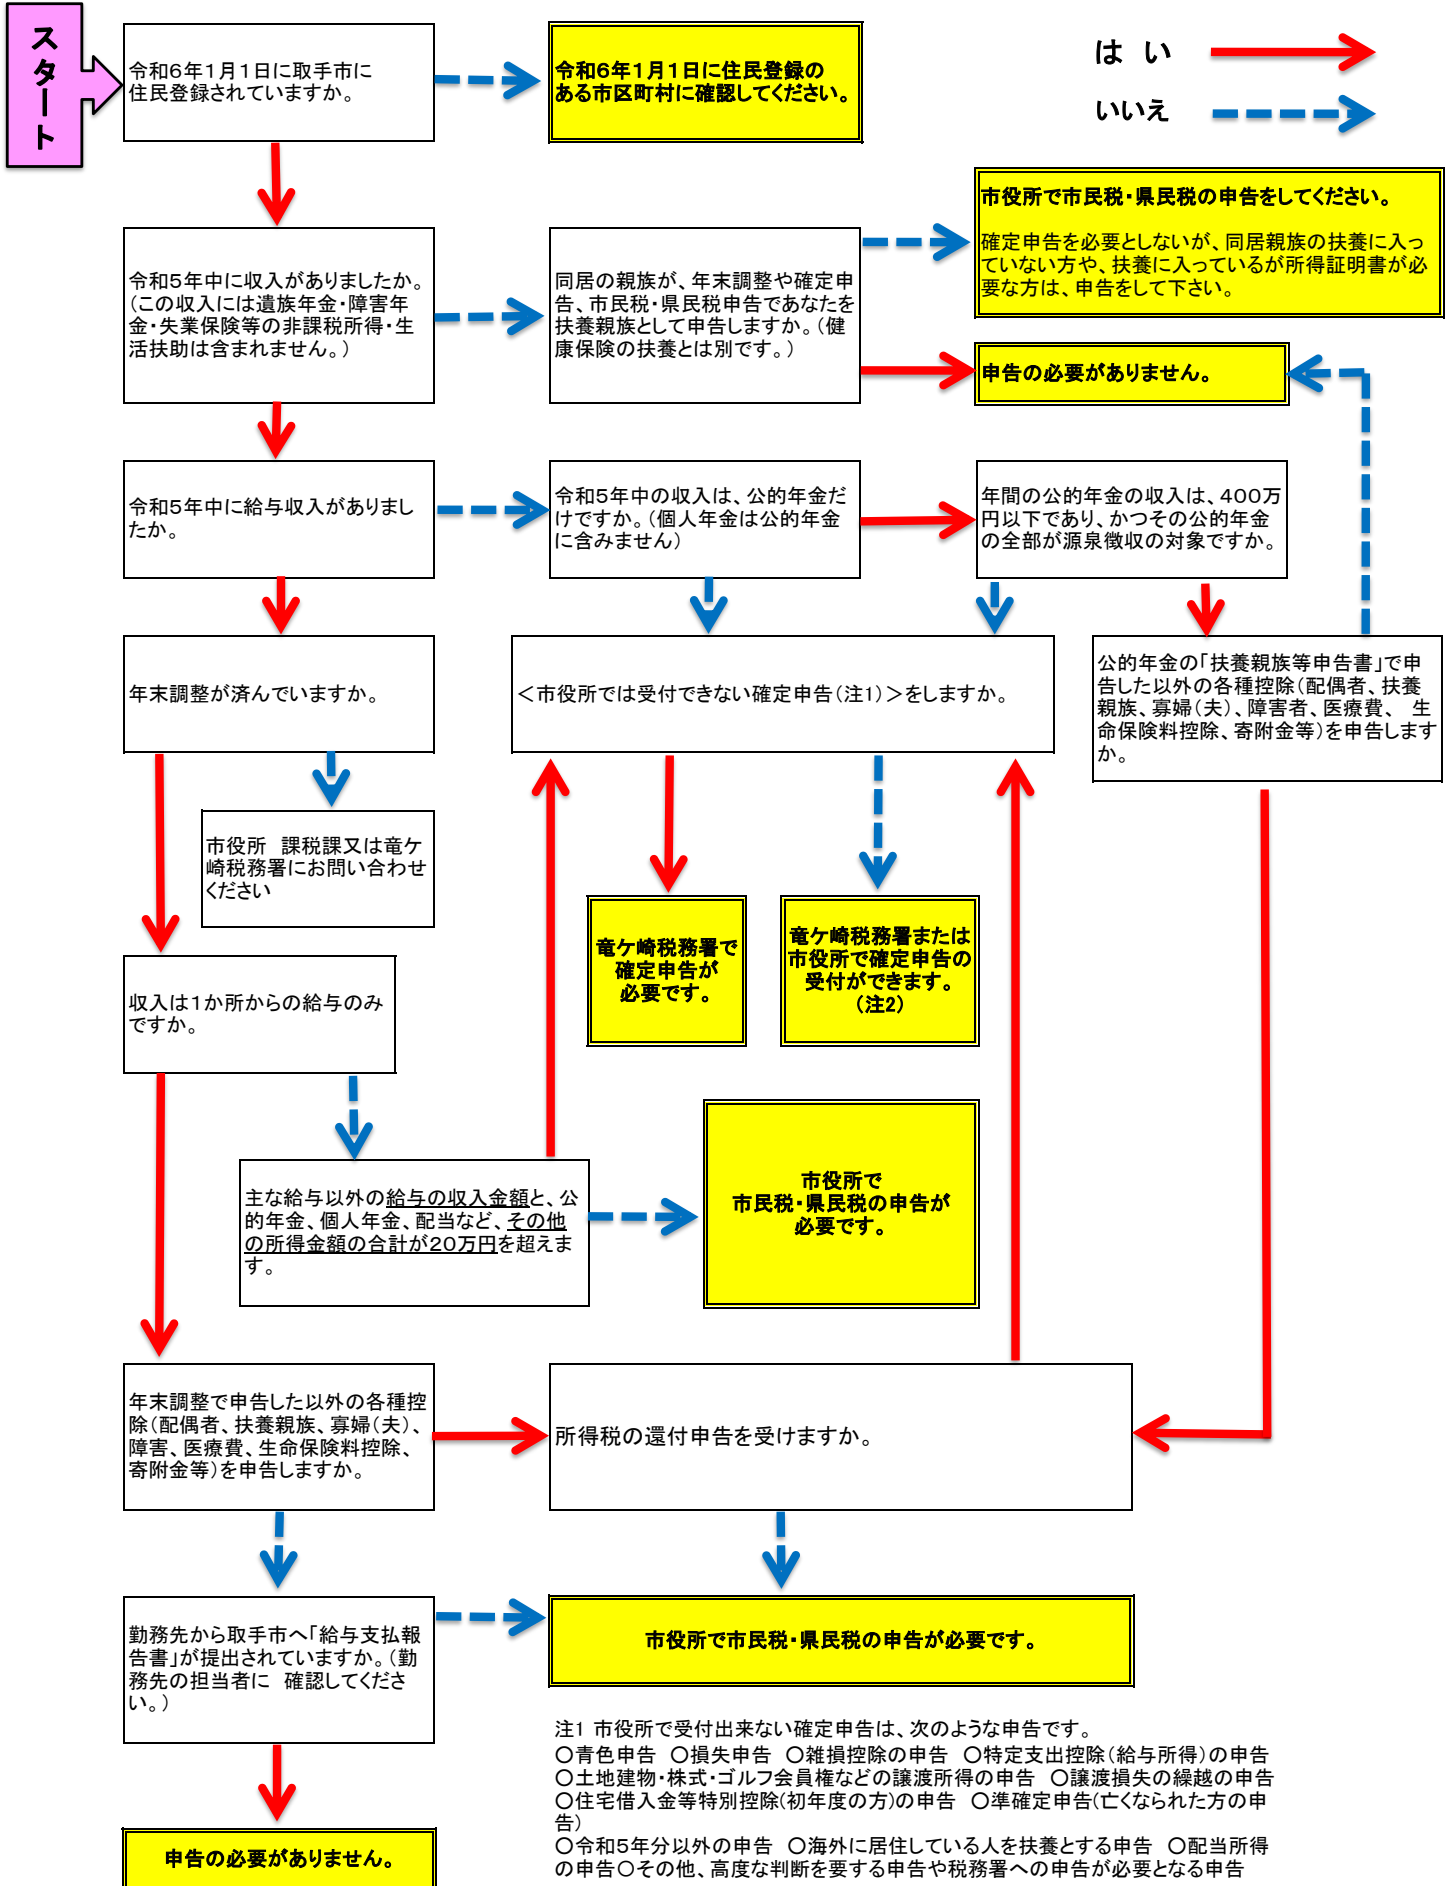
スタート

令和6年1月1日に取手市に住民登録されていますか。

令和6年1月1日に住民登録のある市区町村に確認してください。

はい

いいえ

市役所で市民税・県民税の申告をしてください。

確定申告を必要としないが、同居親族の扶養に入っていない方や、扶養に入っているが所得証明書が必要な方は、申告をして下さい。

令和5年中に収入がありましたか。(この収入には遺族年金・障害年金・失業保険等の非課税所得・生活扶助は含まれません。)

同居の親族が、年末調整や確定申告、市民税・県民税申告であなたを扶養親族として申告しますか。(健康保険の扶養とは別です。)

申告の必要がありません。

令和5年中に給与収入がありましたか。

令和5年中の収入は、公的年金だけですか。(個人年金は公的年金に含みません)

年間の公的年金の収入は、400万円以下であり、かつその公的年金の全部が源泉徴収の対象ですか。

年末調整が済んでいますか。

<市役所では受付できない確定申告(注1)>をしますか。

公的年金の「扶養親族等申告書」で申告した以外の各種控除(配偶者、扶養親族、寡婦(夫)、障害者、医療費、生命保険料控除、寄附金等)を申告しますか。

市役所 課税課又は竜ケ崎税務署にお問い合わせください

竜ケ崎税務署で確定申告が必要です。

竜ケ崎税務署または市役所で確定申告の受付ができます。(注2)

収入は1か所からの給与のみですか。

主な給与以外の給与の収入金額と、公的年金、個人年金、配当など、その他の所得金額の合計が20万円を超えます。

市役所で市民税・県民税の申告が必要です。

年末調整で申告した以外の各種控除(配偶者、扶養親族、寡婦(夫)、障害者、医療費、生命保険料控除、寄附金等)を申告しますか。

所得税の還付申告を受けますか。

勤務先から取手市へ「給与支払報告書」が提出されていますか。(勤務先の担当者に 確認してください。)

市役所で市民税・県民税の申告が必要です。

注1 市役所で受付出来ない確定申告は、次のような申告です。
○青色申告 ○損失申告 ○雑損控除の申告 ○特定支出控除(給与所得)の申告
○土地建物・株式・ゴルフ会員権などの譲渡所得の申告 ○譲渡損失の繰越の申告
○住宅借入金等特別控除(初年度の方)の申告 ○準確定申告(亡くなられた方の申告)
○令和5年分以外の申告 ○海外に居住している人を扶養とする申告 ○配当所得の申告○その他、高度な判断を要する申告や税務署への申告が必要となる申告

申告の必要がありません。